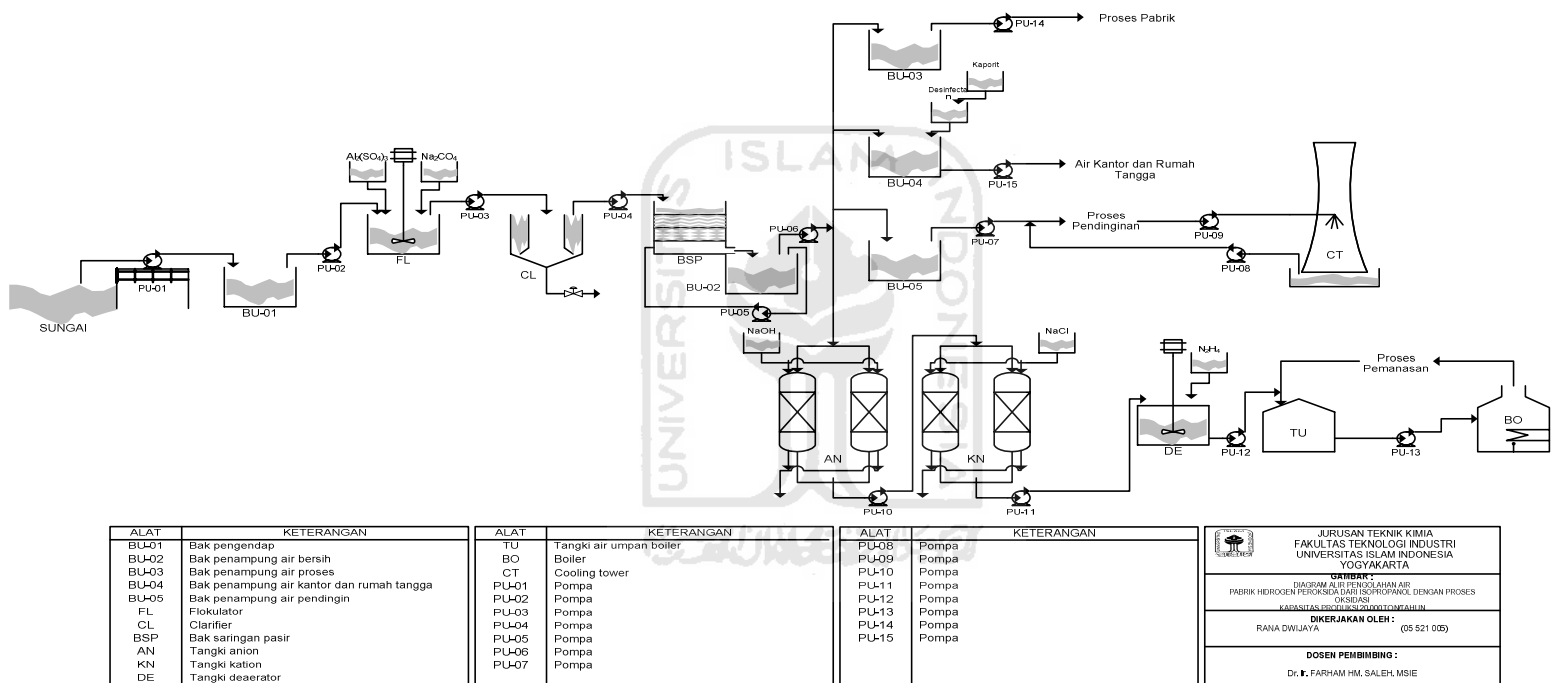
Proses Pabrik

PU-14

BU-03

Kaporit

Desinfectan

BU-04

PU-15

Air Kantor dan Rumah Tangga

ISLAM

INDONESIA

UNIVERSITAS

$Al_2(SO_4)_3$

$Na_2CO_3$

FL

PU-03

CL

PU-04

BSP

PU-06

BU-02

PU-05

PU-07

Proses Pendinginan

PU-09

PU-08

CT

BU-05

SUNGAI

PU-01

BU-01

PU-02

NaOH

NaCl

AN

KN

PU-10

PU-11

$N_2H_4$

DE

PU-12

Proses Pemanasan

TU

PU-13

BO

| ALAT | KETERANGAN |
|---|---|
| BU-01 | Bak pengendap |
| BU-02 | Bak penampung air bersih |
| BU-03 | Bak penampung air proses |
| BU-04 | Bak penampung air kantor dan rumah tangga |
| BU-05 | Bak penampung air pendingin |
| FL | Flokulator |
| CL | Clarifier |
| BSP | Bak saringan pasir |
| AN | Tangki anion |
| KN | Tangki kation |
| DE | Tangki deaerator |

| ALAT | KETERANGAN |
|---|---|
| TU | Tangki air umpan boiler |
| BO | Boiler |
| CT | Cooling tower |
| PU-01 | Pompa |
| PU-02 | Pompa |
| PU-03 | Pompa |
| PU-04 | Pompa |
| PU-05 | Pompa |
| PU-06 | Pompa |
| PU-07 | Pompa |

| ALAT | KETERANGAN |
|---|---|
| PU-08 | Pompa |
| PU-09 | Pompa |
| PU-10 | Pompa |
| PU-11 | Pompa |
| PU-12 | Pompa |
| PU-13 | Pompa |
| PU-14 | Pompa |
| PU-15 | Pompa |

JURUSAN TEKNIK KIMIA
FAKULTAS TEKNOLOGI INDUSTRI
UNIVERSITAS ISLAM INDONESIA
YOGYAKARTA

GAMBAR :
DIAGRAM ALIR PENGOLAHAN AIR
PABRIK HIDROGEN PEROKSIDA DARI ISOPROPANOL DENGAN PROSES OKSIDASI
KAPASITAS PRODUKSI 20.000 TON/TAHUN

DIKERJAKAN OLEH :
RANA DWIJAYA (05 521 005)

DOSEN PEMBIMBING :
Dr. Ir. FARHAM HM. SALEH, MSIE